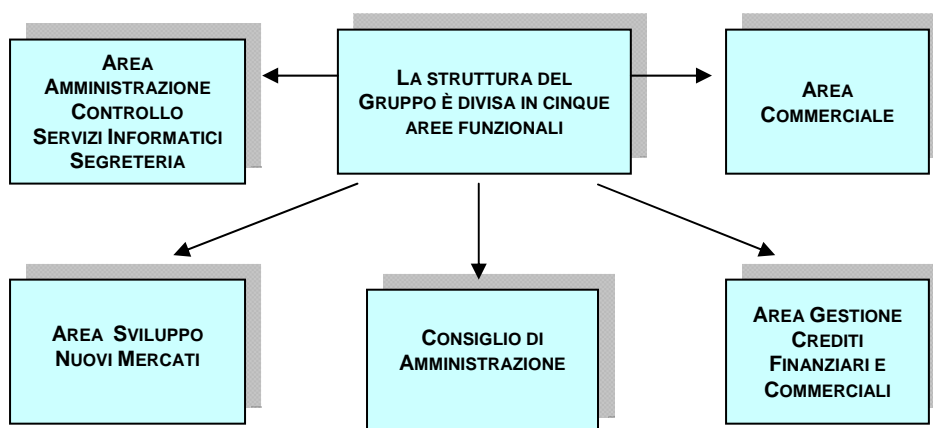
AREA AMMINISTRAZIONE CONTROLLO SERVIZI INFORMATICI SEGRETERIA

LA STRUTTURA DEL GRUPPO È DIVISA IN CINQUE AREE FUNZIONALI

AREA COMMERCIALE

AREA SVILUPPO NUOVI MERCATI

CONSIGLIO DI AMMINISTRAZIONE

AREA GESTIONE CREDITI FINANZIARI E COMMERCIALI